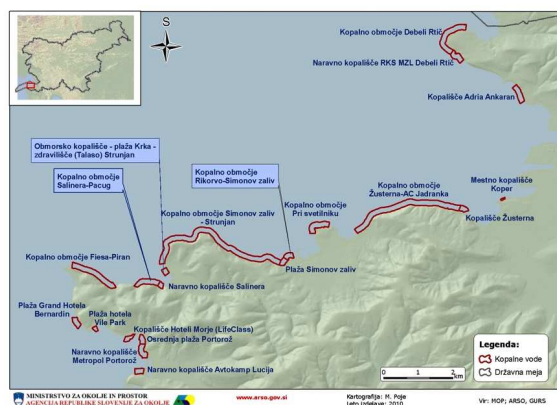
S

Kopalno območje Debeli Rtič

Naravno kopališče RKS MZL Debeli Rtič

Kopališče Adria Ankaran

Obmorsko kopališče - plaža Krka - zdravilišče (Talaso) Strunjan

Kopalno območje Salinera-Pacug

Kopalno območje Rikorvo-Simonov zaliv

Kopalno območje Žusterna-AC Jadranka

Mestno kopališče Koper

Kopališče Žusterna

Kopalno območje Simonov zaliv - Strunjan

Kopalno območje Pri svetilniku

Plaža Simonov zaliv

Kopalno območje Fiesa-Piran

Naravno kopališče Salinera

Plaža Grand Hotela Bernardin

Plaža hotela Vile Park

Kopališče Hoteli Morje (LifeClass)

Osrednja plaža Portorož

Naravno kopališče Metropol Portorož

Naravno kopališče Avtokamp Lucija

Legenda:
Kopalne vode
Državna meja

0 1 2 km

MINISTRSTVO ZA OKOLJE IN PROSTOR
AGENCIJA REPUBLIKE SLOVENIJE ZA OKOLJE

www.arso.gov.si

Kartografija: M. Poje
Leto izdelave: 2010

Vir: MOP; ARSO, GURS